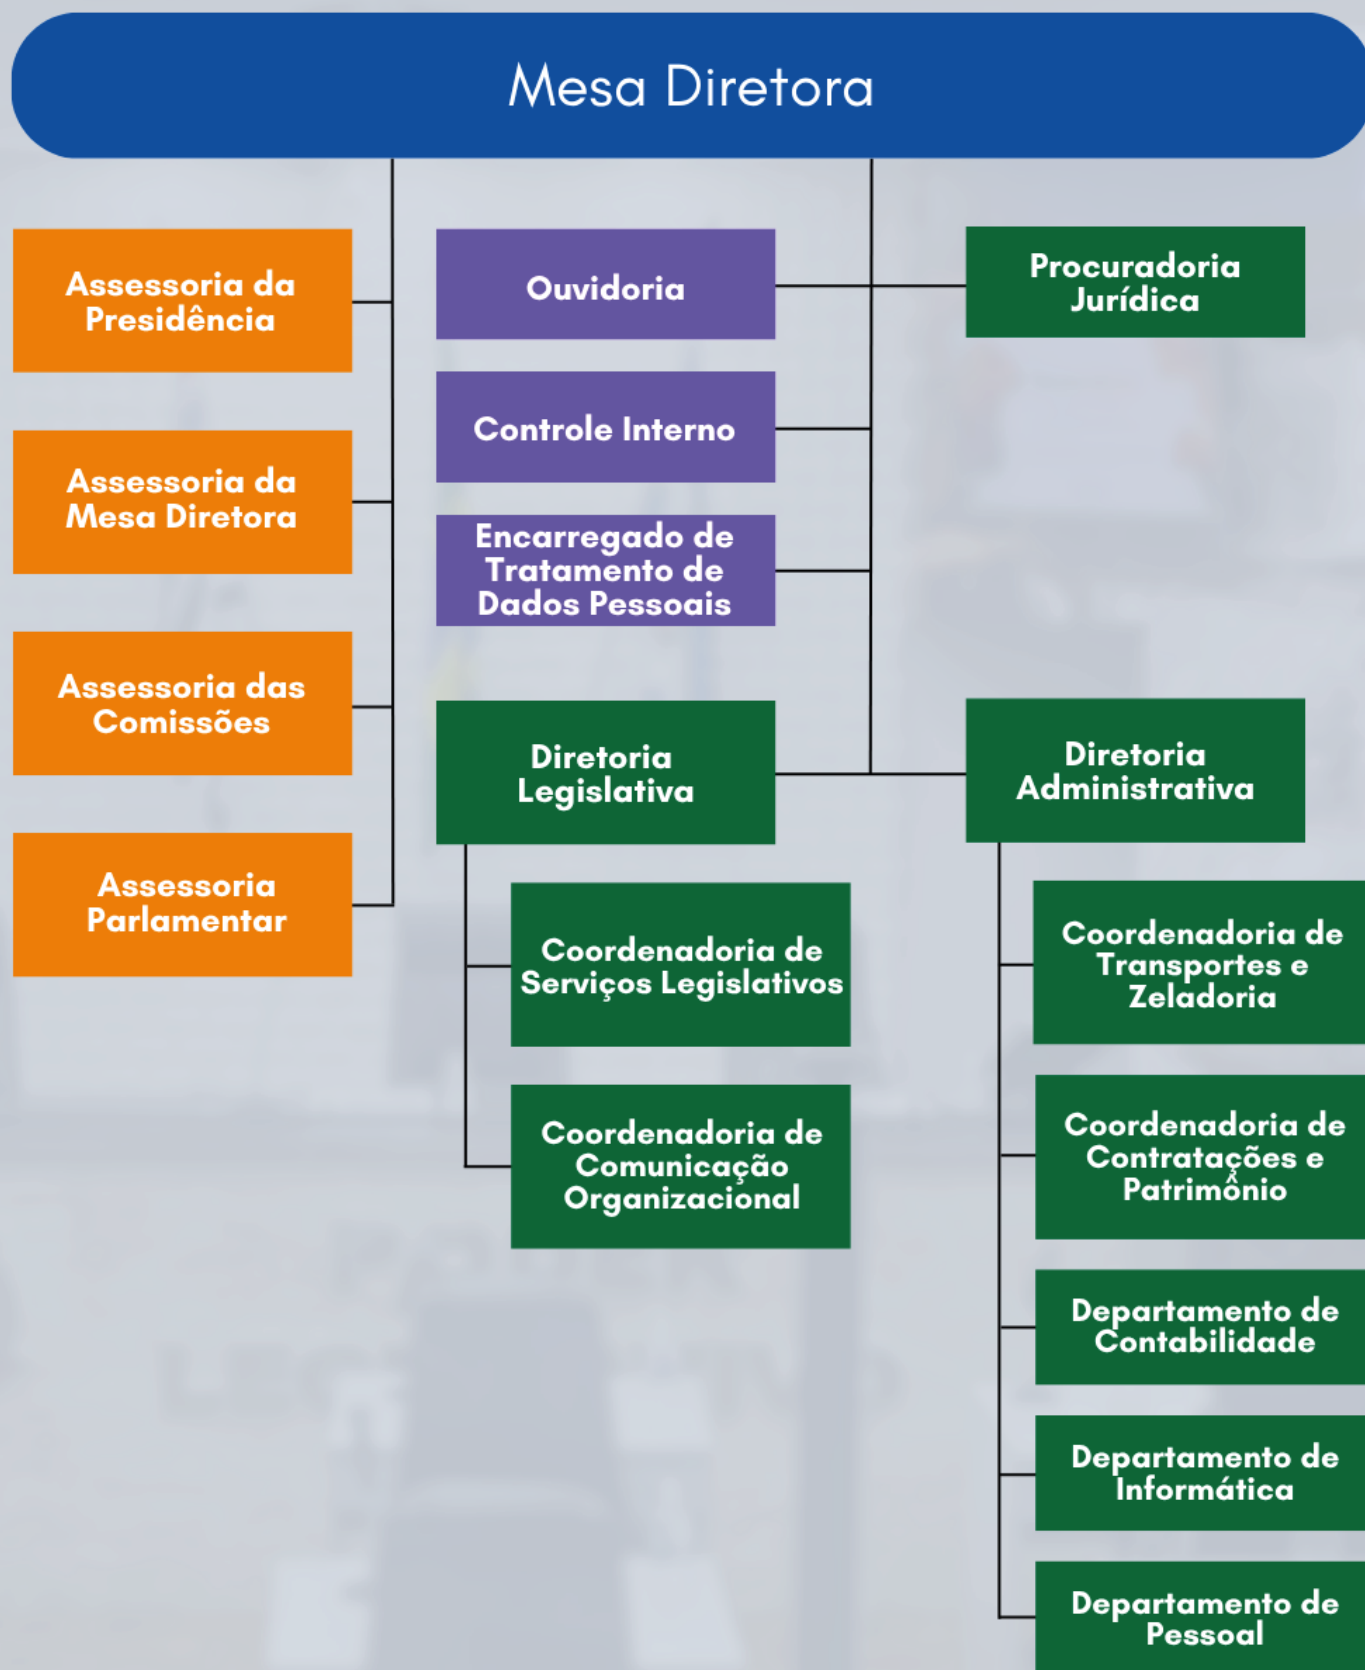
Mesa Diretora

Assessoria da Presidência

Assessoria da Mesa Diretora

Assessoria das Comissões

Assessoria Parlamentar

Ouvidoria

Controle Interno

Encarregado de Tratamento de Dados Pessoais

Procuradoria Jurídica

Diretoria Legislativa

Coordenadoria de Serviços Legislativos

Coordenadoria de Comunicação Organizacional

Diretoria Administrativa

Coordenadoria de Transportes e Zeladoria

Coordenadoria de Contratações e Patrimônio

Departamento de Contabilidade

Departamento de Informática

Departamento de Pessoal